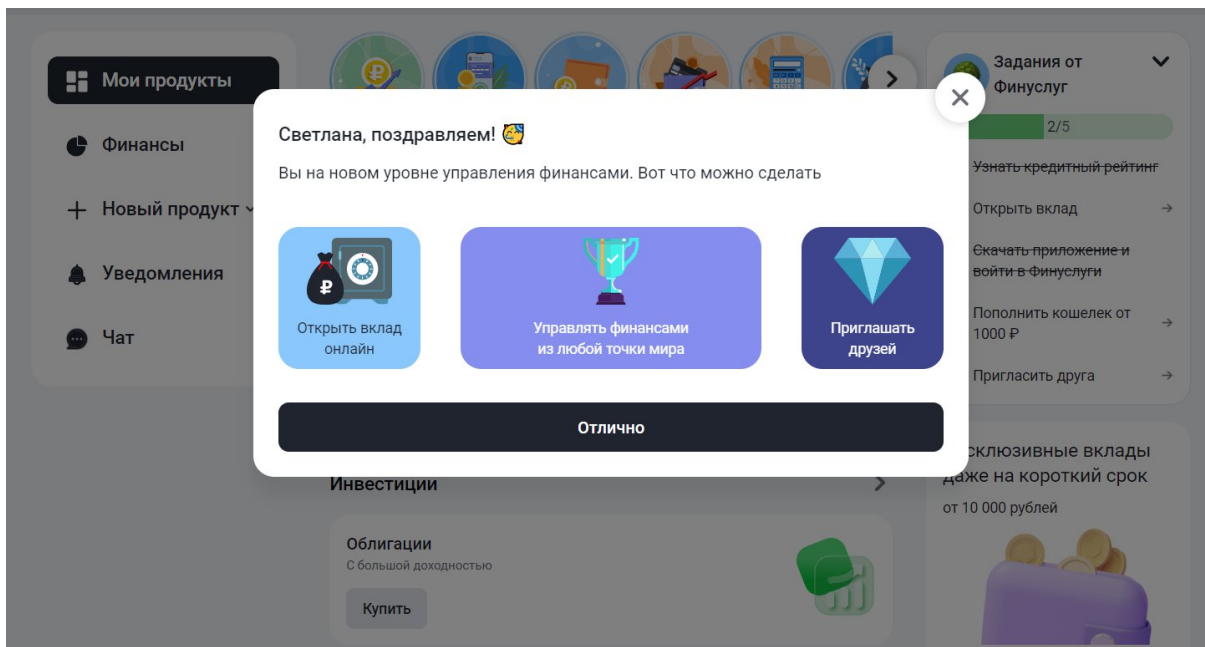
Мои продукты
Финансы
Новый продукт
Уведомления
Чат

Задания от Финуслуг
2/5
~~Узнать кредитный рейтинг~~
Открыть вклад →
~~Скачать приложение и войти в Финуслуги~~
Пополнить кошелек от 1000 ₽ →
Пригласить друга →

Светлана, поздравляем! 🥳
Вы на новом уровне управления финансами. Вот что можно сделать

Открыть вклад онлайн
Управлять финансами из любой точки мира
Приглашать друзей

Отлично

Инвестиции
Облигации
С большой доходностью
Купить

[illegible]ксклюзивные вклады даже на короткий срок
от 10 000 рублей